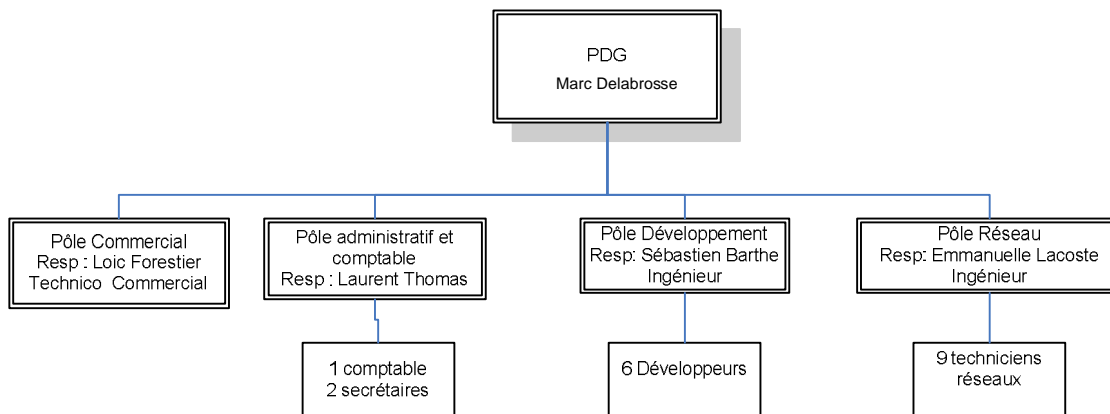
PDG
Marc Delabrosse

Pôle Commercial
Resp : Loic Forestier
Technico Commercial

Pôle administratif et comptable
Resp : Laurent Thomas

1 comptable
2 secrétaires

Pôle Développement
Resp: Sébastien Barthe
Ingénieur

6 Développeurs

Pôle Réseau
Resp: Emmanuelle Lacoste
Ingénieur

9 techniciens réseaux